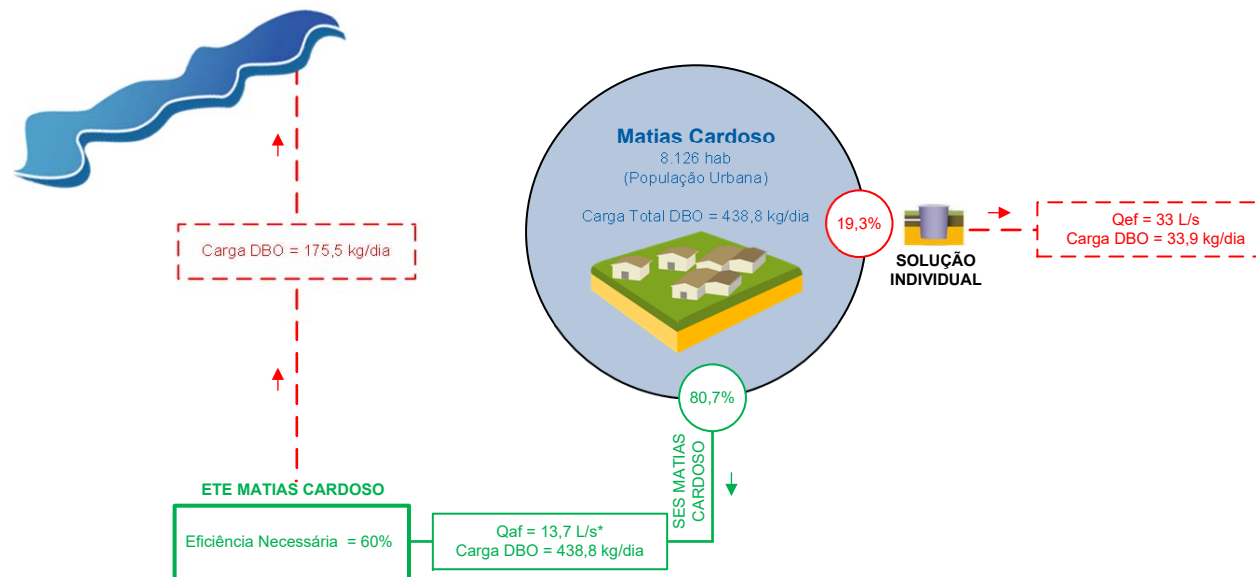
Matias Cardoso
8.126 hab
(População Urbana)

Carga Total DBO = 438,8 kg/dia

19,3%

SOLUÇÃO INDIVIDUAL

Qef = 33 L/s
Carga DBO = 33,9 kg/dia

Carga DBO = 175,5 kg/dia

80,7%

SES MATIAS CARDOSO

ETE MATIAS CARDOSO

Eficiência Necessária = 60%

Qaf = 13,7 L/s*
Carga DBO = 438,8 kg/dia